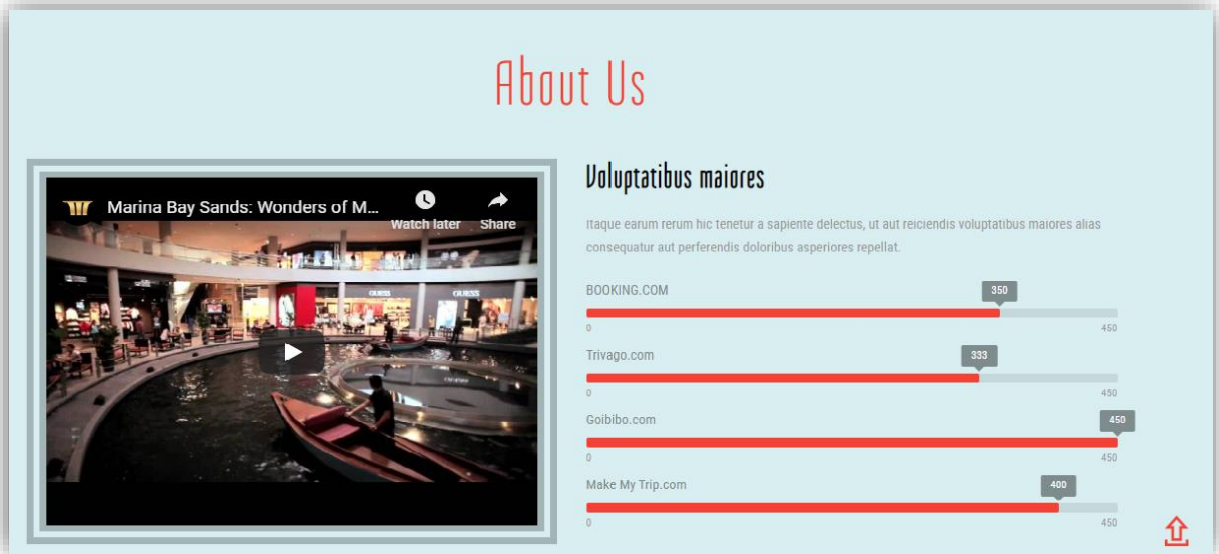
About Us

Marina Bay Sands: Wonders of M...

Watch later

Share

GUESS

GUESS

Voluptatibus maiores

Itaque earum rerum hic tenetur a sapiente delectus, ut aut reiciendis voluptatibus maiores alias consequatur aut perferendis doloribus asperiores repellat.

BOOKING.COM

350

0

450

Trivago.com

333

0

450

Goibibo.com

450

0

450

Make My Trip.com

400

0

450